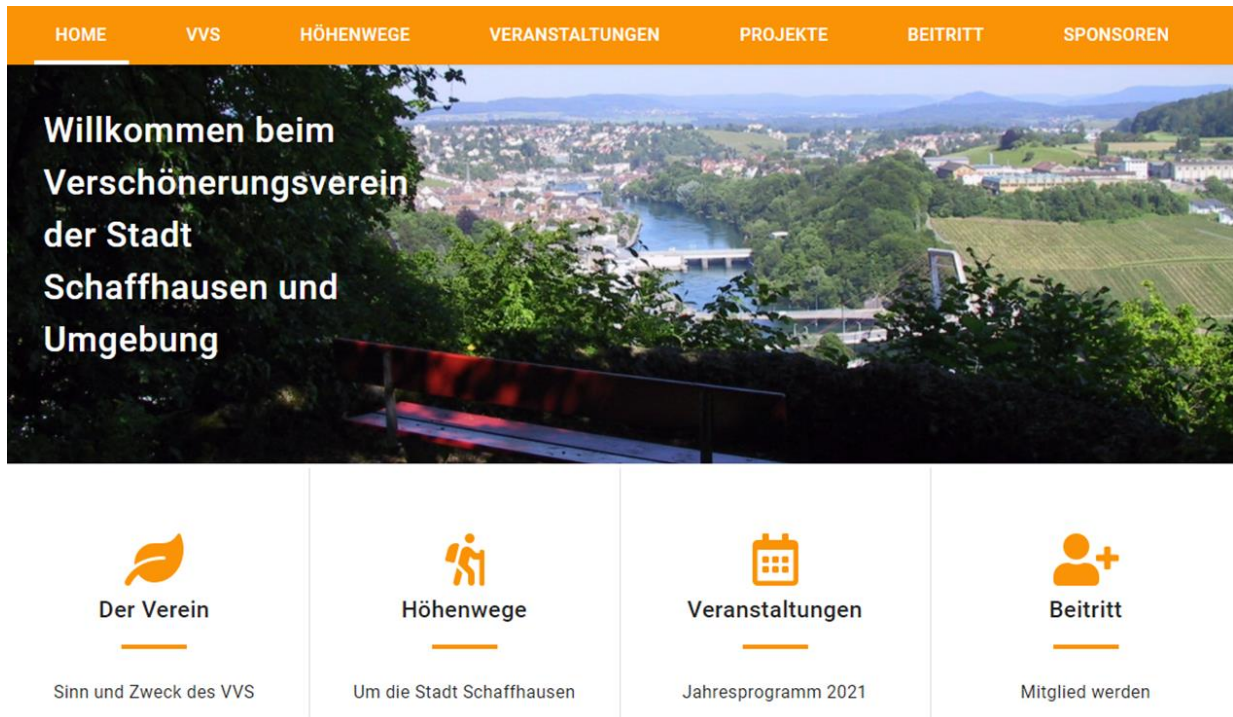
HOME VVS HÖHENWEGE VERANSTALTUNGEN PROJEKTE BEITRITT SPONSOREN

Willkommen beim Verschönerungsverein der Stadt Schaffhausen und Umgebung

Der Verein

Sinn und Zweck des VVS

Höhenwege

Um die Stadt Schaffhausen

Veranstaltungen

Jahresprogramm 2021

Beitritt

Mitglied werden